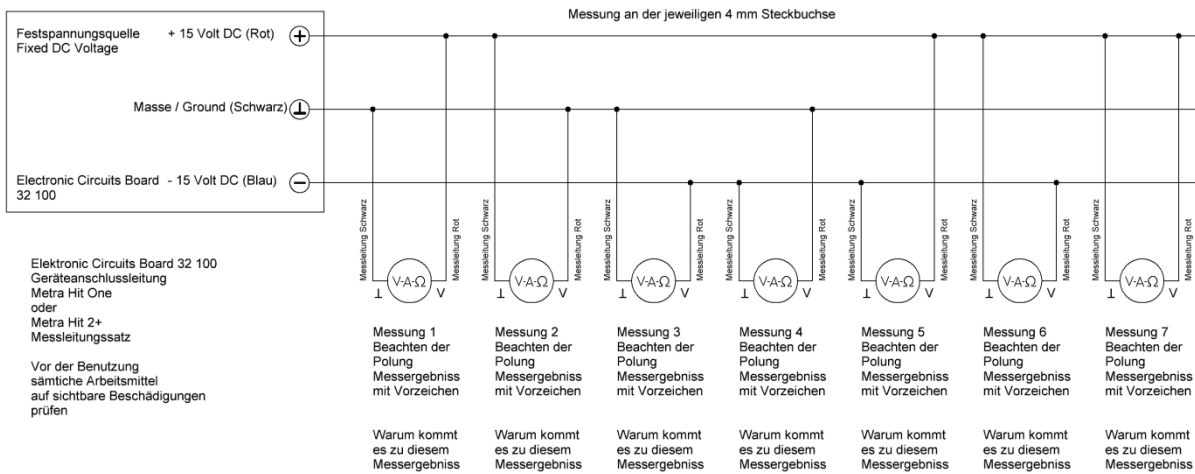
Messung an der jeweiligen 4 mm Steckbuchse

Festspannungsquelle Fixed DC Voltage + 15 Volt DC (Rot) +

Masse / Ground (Schwarz) ⊥

Electronic Circuits Board 32 100 - 15 Volt DC (Blau) −

Messleitung Schwarz Messleitung Rot
V-A-Ω
⊥ V

Messleitung Schwarz Messleitung Rot
V-A-Ω
⊥ V

Messleitung Schwarz Messleitung Rot
V-A-Ω
⊥ V

Messleitung Schwarz Messleitung Rot
V-A-Ω
⊥ V

Messleitung Schwarz Messleitung Rot
V-A-Ω
⊥ V

Messleitung Schwarz Messleitung Rot
V-A-Ω
⊥ V

Messleitung Schwarz Messleitung Rot
V-A-Ω
⊥ V

Elektronic Circuits Board 32 100
Geräteanschlussleitung
Metra Hit One
oder
Metra Hit 2+
Messleitungssatz

Vor der Benutzung sämtiche Arbeitsmittel auf sichtbare Beschädigungen prüfen

Messung 1 Beachten der Polung Messergebniss mit Vorzeichen

Warum kommt es zu diesem Messergebniss

Messung 2 Beachten der Polung Messergebniss mit Vorzeichen

Warum kommt es zu diesem Messergebniss

Messung 3 Beachten der Polung Messergebniss mit Vorzeichen

Warum kommt es zu diesem Messergebniss

Messung 4 Beachten der Polung Messergebniss mit Vorzeichen

Warum kommt es zu diesem Messergebniss

Messung 5 Beachten der Polung Messergebniss mit Vorzeichen

Warum kommt es zu diesem Messergebniss

Messung 6 Beachten der Polung Messergebniss mit Vorzeichen

Warum kommt es zu diesem Messergebniss

Messung 7 Beachten der Polung Messergebniss mit Vorzeichen

Warum kommt es zu diesem Messergebniss